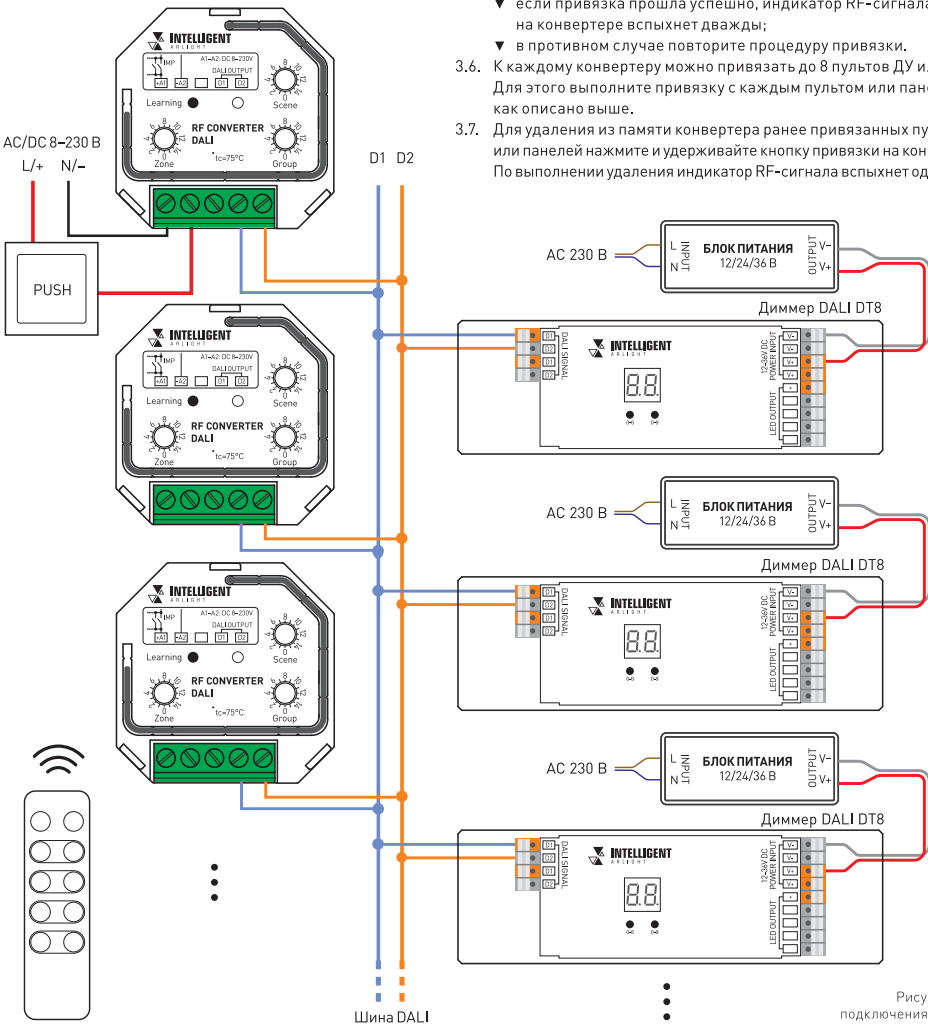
▼ если привязка прошла успешно, индикатор RF-сигнала на конвертере вспыхнет дважды;
▼ в противном случае повторите процедуру привязки.
3.6. К каждому конвертеру можно привязать до 8 пультов ДУ и. Для этого выполните привязку с каждым пультом или пане как описано выше.
3.7. Для удаления из памяти конвертера ранее привязанных пу или панелей нажмите и удерживайте кнопку привязки на кон По выполнении удаления индикатор RF-сигнала вспыхнет од

AC/DC 8–230 В
L/+ N/–

PUSH

INTELLIGENT
ARLIGHT
IMP
A1–A2: DC 8–230V
DALI OUTPUT
+A1 -A2 D1 D2
Learning
Scene
RF CONVERTER
DALI
Zone
tc=75°C
Group

INTELLIGENT
ARLIGHT
IMP
A1–A2: DC 8–230V
DALI OUTPUT
+A1 -A2 D1 D2
Learning
Scene
RF CONVERTER
DALI
Zone
tc=75°C
Group

INTELLIGENT
ARLIGHT
IMP
A1–A2: DC 8–230V
DALI OUTPUT
+A1 -A2 D1 D2
Learning
Scene
RF CONVERTER
DALI
Zone
tc=75°C
Group

D1 D2

AC 230 В
L N INPUT
БЛОК ПИТАНИЯ
12/24/36 В
OUTPUT V– V+
Диммер DALI DT8
D1 D2 D1 D2 DALI SIGNAL
INTELLIGENT
ARLIGHT
8.8.
12-36V DC POWER INPUT
V- V- V+ V+
LED OUTPUT

AC 230 В
L N INPUT
БЛОК ПИТАНИЯ
12/24/36 В
OUTPUT V– V+
Диммер DALI DT8
D1 D2 D1 D2 DALI SIGNAL
INTELLIGENT
ARLIGHT
8.8.
12-36V DC POWER INPUT
V- V- V+ V+
LED OUTPUT

AC 230 В
L N INPUT
БЛОК ПИТАНИЯ
12/24/36 В
OUTPUT V– V+
Диммер DALI DT8
D1 D2 D1 D2 DALI SIGNAL
INTELLIGENT
ARLIGHT
8.8.
12-36V DC POWER INPUT
V- V- V+ V+
LED OUTPUT

Шина DALI

Рису
подключения